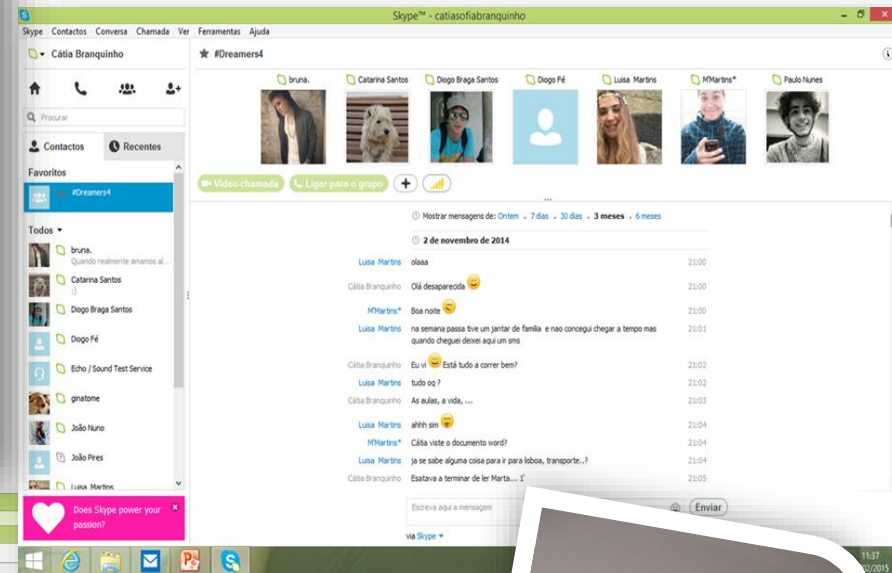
Skype™ - catiasofiabranquinho

Skype Contactos Conversa Chamada Ver Ferramentas Ajuda

Cátia Branquinho

Procurar

Contactos Recentes

Favoritos

#Dreamers4

Todos

bruna.
Quando realmente amamos al...

Catarina Santos
:)

Diogo Braga Santos

Diogo Fé

Echo / Sound Test Service

ginatome

João Nuno

João Pires

Luisa Martins

Does Skype power your passion?

#Dreamers4

bruna. Catarina Santos Diogo Braga Santos Diogo Fé Luisa Martins M'Martins* Paulo Nunes

Vídeo-chamada Ligar para o grupo +

Mostrar mensagens de: Ontem · 7 dias · 30 dias · 3 meses · 6 meses

2 de novembro de 2014

| | | |
|---|---|---|
| Luisa Martins | olaaa | 21:00 |
| Cátia Branquinho | Olá desaparecida | 21:00 |
| M'Martins* | Boa noite | 21:00 |
| Luisa Martins | na semana passa tive um jantar de familia e nao concegui chegar a tempo mas quando cheguei deixei aqui um sms | 21:01 |
| Cátia Branquinho | Eu vi Está tudo a correr bem? | 21:02 |
| Luisa Martins | tudo oq ? | 21:02 |
| Cátia Branquinho | As aulas, a vida, ... | 21:03 |
| Luisa Martins | ahhh sim | 21:04 |
| M'Martins* | Cátia viste o documento word? | 21:04 |
| Luisa Martins | ja se sabe alguma coisa para ir para lisboa, transporte..? | 21:04 |
| Cátia Branquinho | Esatava a terminar de ler Marta... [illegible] | 21:05 |

Escreva aqui a mensagem

Enviar

via Skype

11:37
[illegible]/2015